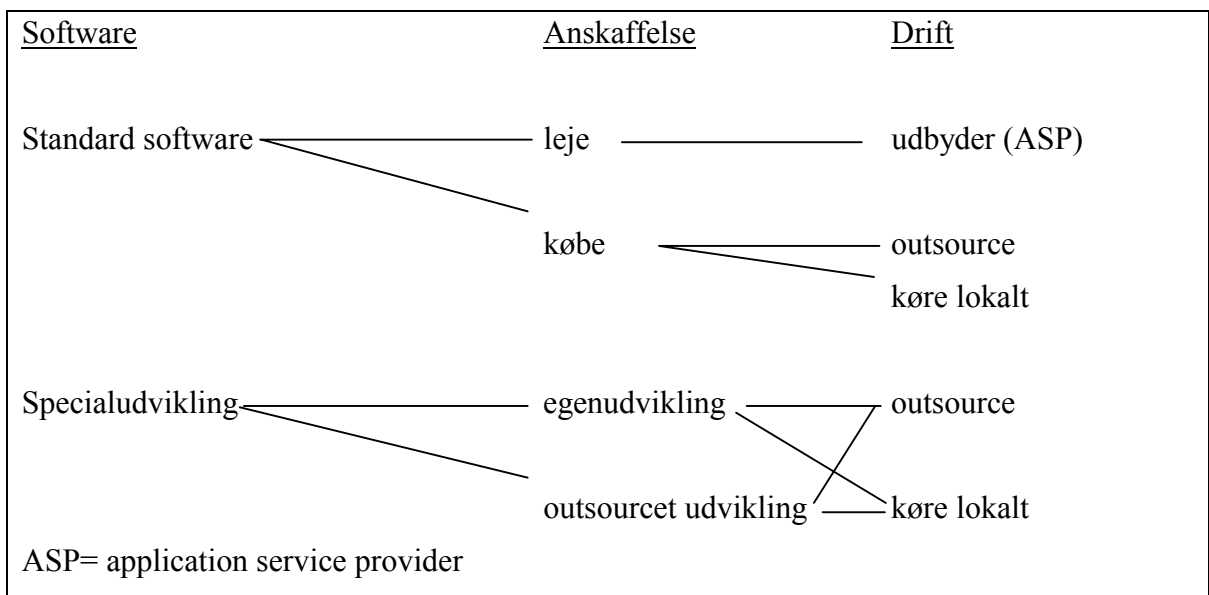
Software

Anskaffelse

Drift

Standard software

leje

udbyder (ASP)

købe

outsource

køre lokalt

Specialudvikling

egenudvikling

outsource

outsourcet udvikling

køre lokalt

ASP= application service provider